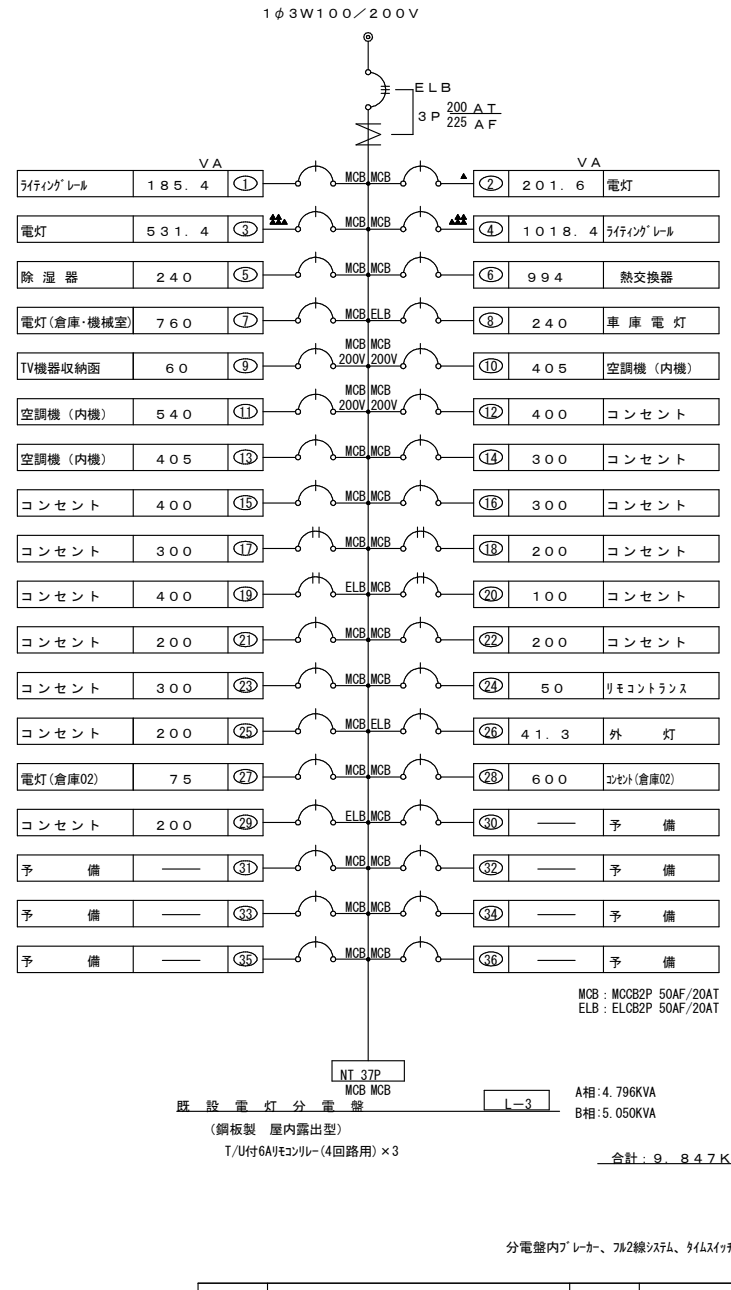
1φ3W100／200V

ELB
3P $\frac{200\ AT}{225\ AF}$

VA

VA

| ライティングレール | 185.4 | ① | MCB | MCB | ② | 201.6 | 電灯 |
|---|---|---|---|---|---|---|---|
| 電灯 | 531.4 | ③ | MCB | MCB | ④ | 1018.4 | ライティングレール |
| 除湿器 | 240 | ⑤ | MCB | MCB | ⑥ | 994 | 熱交換器 |
| 電灯(倉庫・機械室) | 760 | ⑦ | MCB | ELB | ⑧ | 240 | 車庫電灯 |
| TV機器収納函 | 60 | ⑨ | MCB 200V | MCB 200V | ⑩ | 405 | 空調機（内機） |
| 空調機（内機） | 540 | ⑪ | MCB 200V | MCB 200V | ⑫ | 400 | コンセント |
| 空調機（内機） | 405 | ⑬ | MCB | MCB | ⑭ | 300 | コンセント |
| コンセント | 400 | ⑮ | MCB | MCB | ⑯ | 300 | コンセント |
| コンセント | 300 | ⑰ | MCB | MCB | ⑱ | 200 | コンセント |
| コンセント | 400 | ⑲ | ELB | MCB | ⑳ | 100 | コンセント |
| コンセント | 200 | ㉑ | MCB | MCB | ㉒ | 200 | コンセント |
| コンセント | 300 | ㉓ | MCB | MCB | ㉔ | 50 | リモコントランス |
| コンセント | 200 | ㉕ | MCB | ELB | ㉖ | 41.3 | 外灯 |
| 電灯(倉庫02) | 75 | ㉗ | MCB | MCB | ㉘ | 600 | コンセント(倉庫02) |
| コンセント | 200 | ㉙ | ELB | MCB | ㉚ | —— | 予備 |
| 予備 | —— | ㉛ | MCB | MCB | ㉜ | —— | 予備 |
| 予備 | —— | ㉝ | MCB | MCB | ㉞ | —— | 予備 |
| 予備 | —— | ㉟ | MCB | MCB | ㊱ | —— | 予備 |

MCB : MCCB2P 50AF/20AT
ELB : ELCB2P 50AF/20AT

NT 37P
MCB MCB
既設電灯分電盤
L—3
A相:4.796KVA
B相:5.050KVA
（鋼板製 屋内露出型）
T/U付6Aリモコンリレー(4回路用)×3
合計：9．847K

分電盤内ブレーカー、フル2線システム、タイムスイッチ